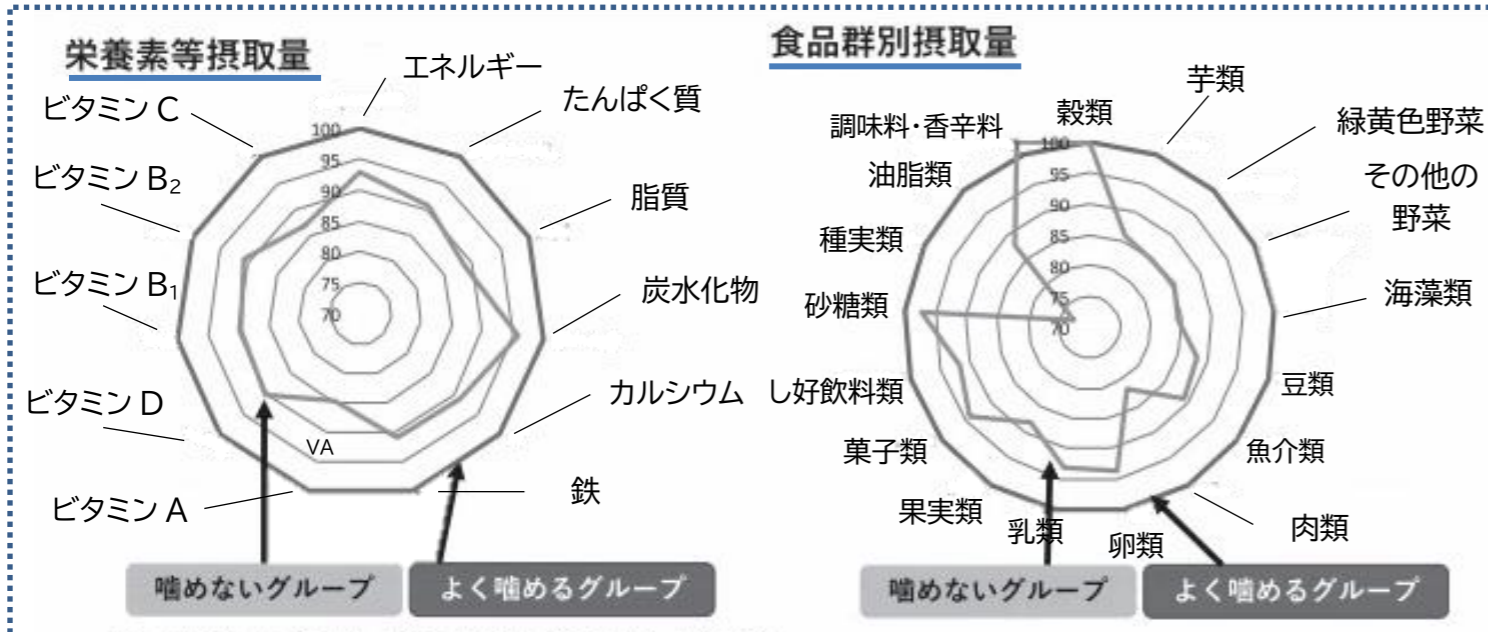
栄養素等摂取量

エネルギー
たんぱく質
脂質
炭水化物
カルシウム
鉄
ビタミン A
ビタミン D
ビタミン B$_1$
ビタミン B$_2$
ビタミン C

100
95
90
85
80
75
70
VA

噛めないグループ
よく噛めるグループ

食品群別摂取量

穀類
芋類
緑黄色野菜
その他の野菜
海藻類
豆類
魚介類
肉類
卵類
乳類
果実類
菓子類
し好飲料類
砂糖類
種実類
油脂類
調味料・香辛料

100
95
90
85
80
75
70

噛めないグループ
よく噛めるグループ